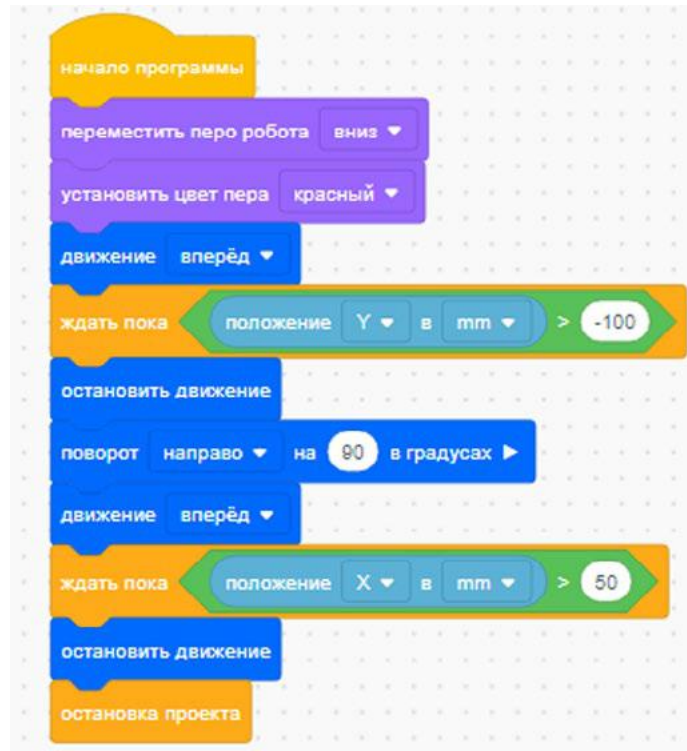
начало программы

переместить перо робота вниз ▾

установить цвет пера красный ▾

движение вперёд ▾

ждать пока положение Y ▾ в mm ▾ > -100

остановить движение

поворот направо ▾ на 90 в градусах ▶

движение вперёд ▾

ждать пока положение X ▾ в mm ▾ > 50

остановить движение

остановка проекта